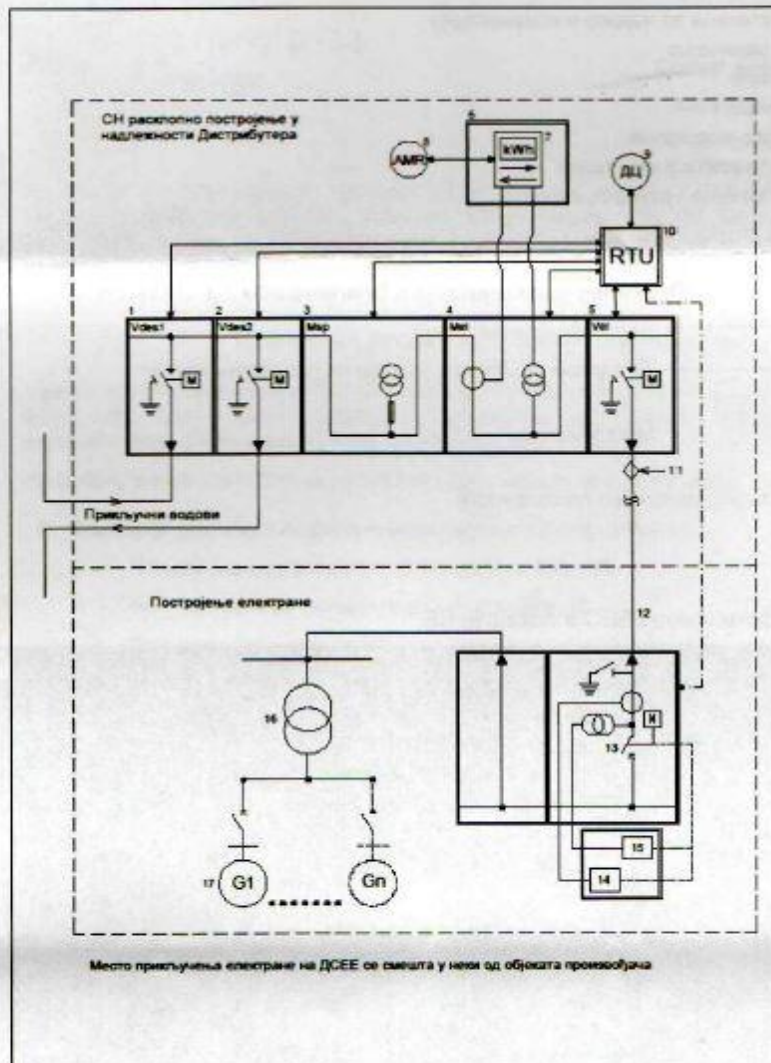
СН расклопно постројење у надлежности Дистрибутера

AMR 8
6
kWh 7
ДЦ 9
RTU 10

1 Vdes1
2 Vdes2
3 Msp
4 Mel
5 Vel

M
M
M

11

Прикључни водови

Постројење електране

12

16

13

15

14

17 G1 ....... Gn

Место прикључења електране на ДСЕЕ се смешта у неки од објеката произвођача